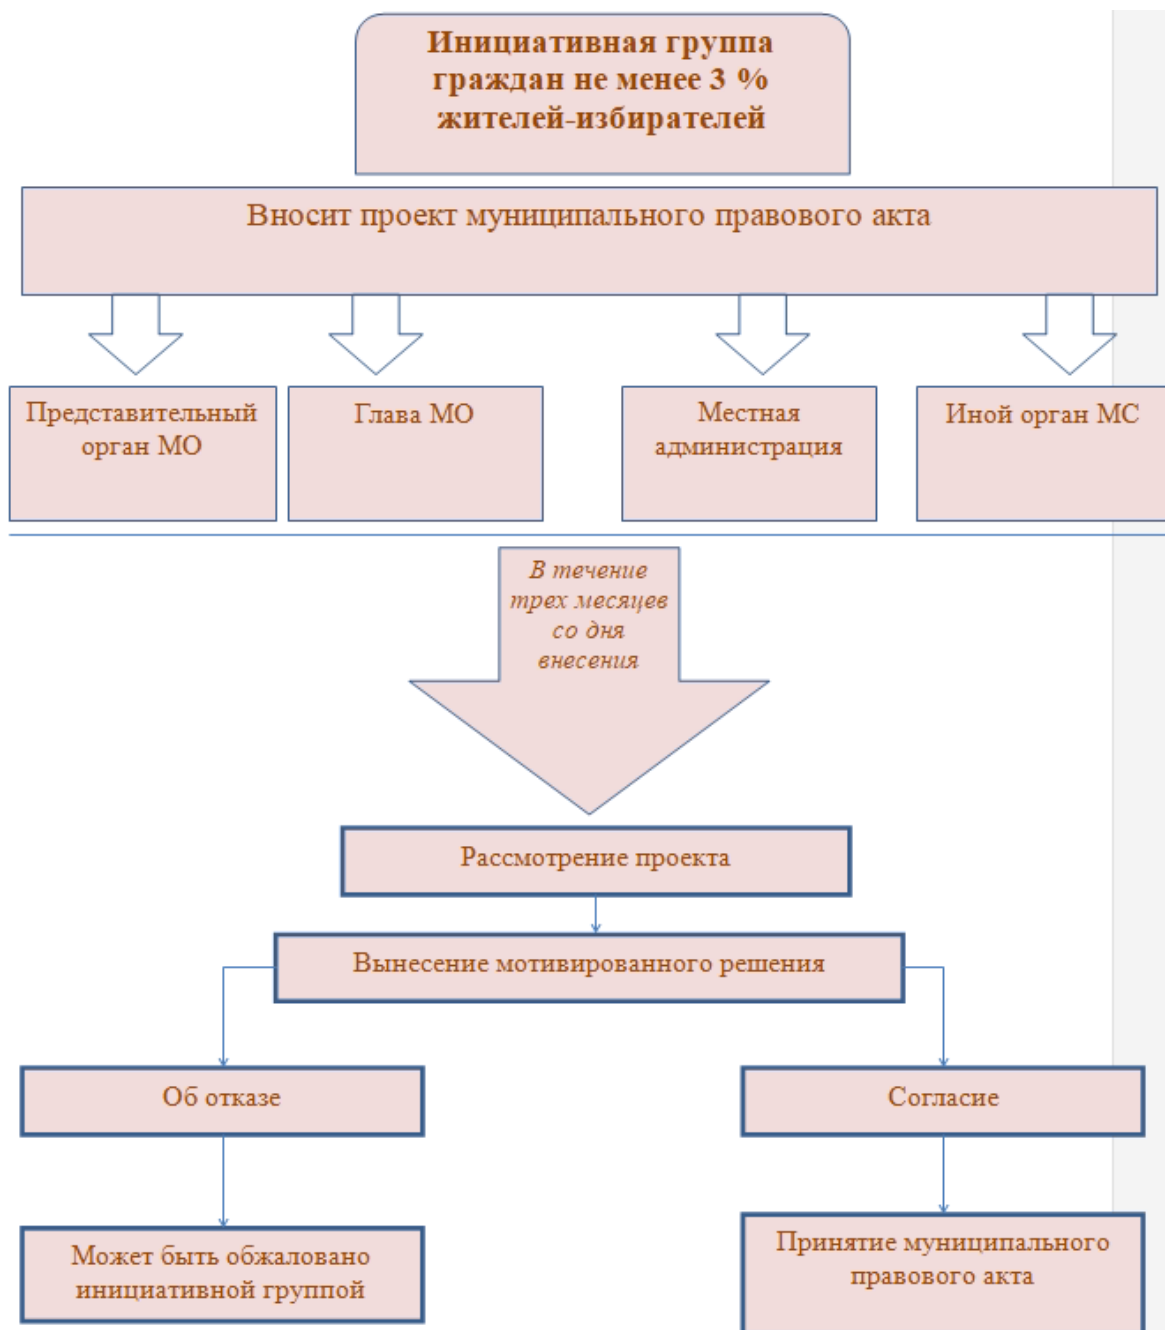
Инициативная группа граждан не менее 3 % жителей-избирателей

Вносит проект муниципального правового акта

Представительный орган МО

Глава МО

Местная администрация

Иной орган МС

В течение трех месяцев со дня внесения

Рассмотрение проекта

Вынесение мотивированного решения

Об отказе

Согласие

Может быть обжаловано инициативной группой

Принятие муниципального правового акта